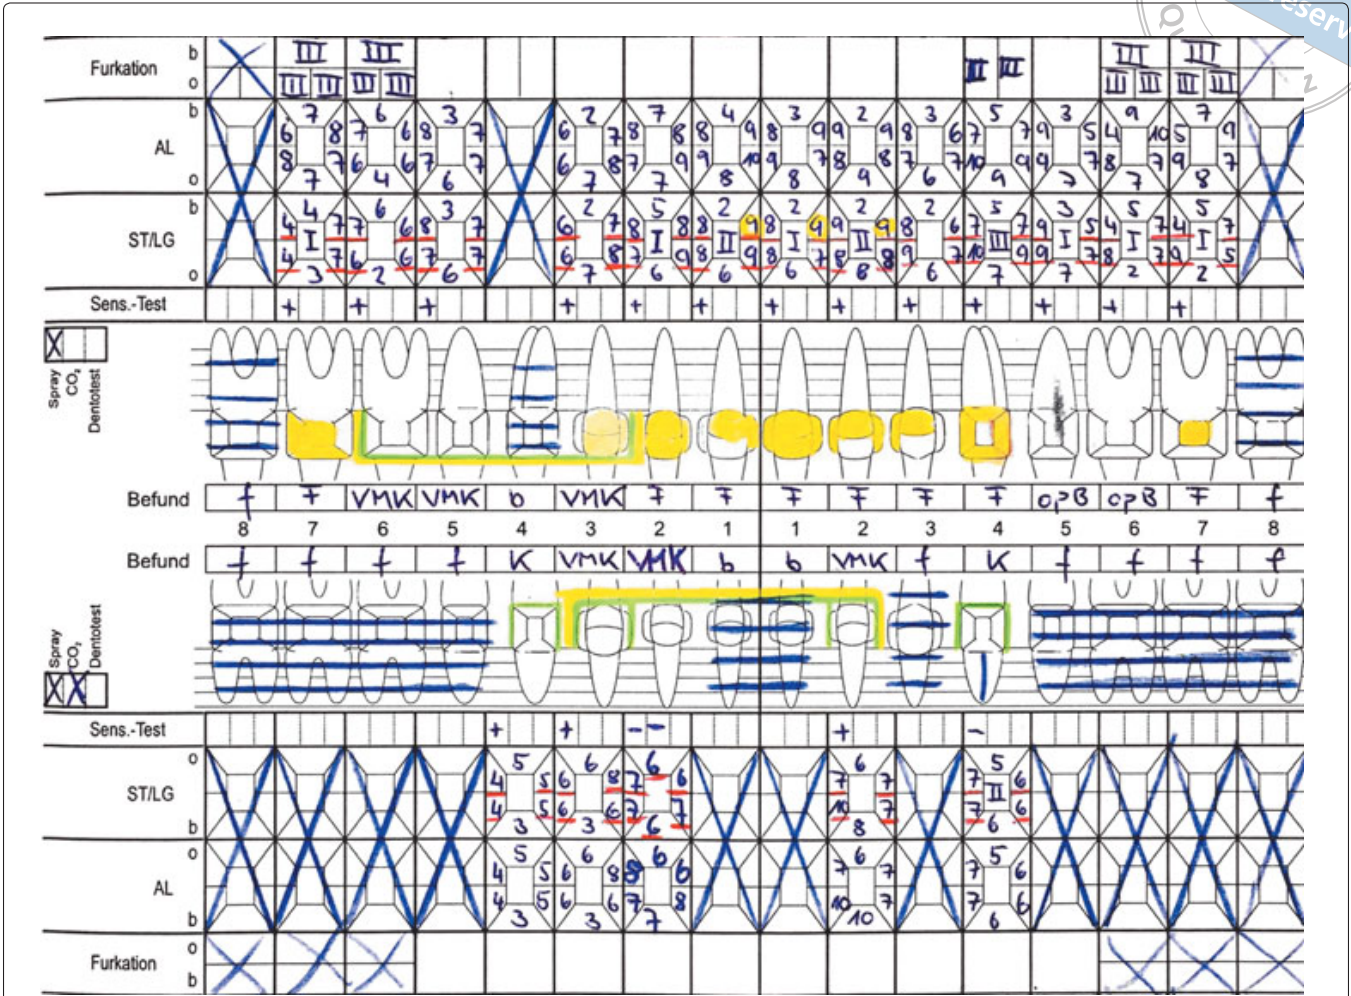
Furkation b o

AL b o

ST/LG b o

Sens.-Test

Spray CO₂ Dentotest

Befund | f | f | VMK | VMK | b | VMK | f | f | f | f | f | f | opB | opB | f | f

8 7 6 5 4 3 2 1 1 2 3 4 5 6 7 8

Befund | f | f | f | f | K | VMK | VMK | b | b | VMK | f | K | f | f | f | f

Spray CO₂ Dentotest

Sens.-Test

ST/LG o b

AL o b

Furkation o b